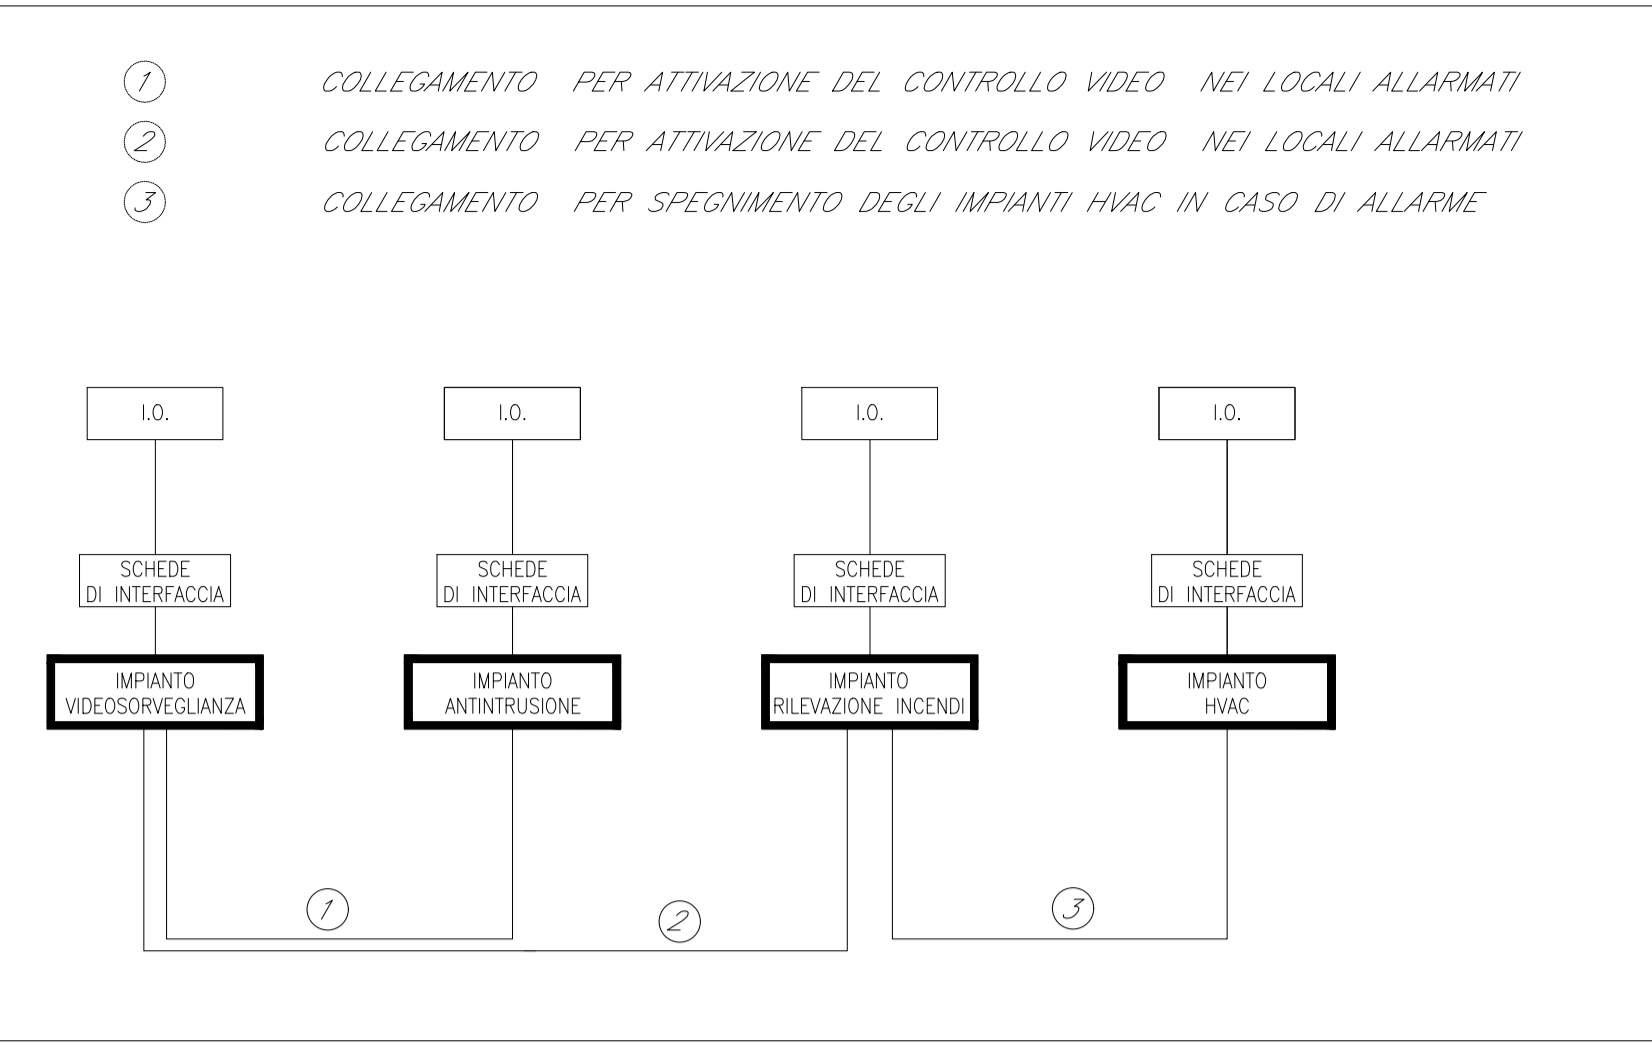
1 COLLEGAMENTO PER ATTIVAZIONE DEL CONTROLLO VIDEO NEI LOCALI ALLARMATI
2 COLLEGAMENTO PER ATTIVAZIONE DEL CONTROLLO VIDEO NEI LOCALI ALLARMATI
3 COLLEGAMENTO PER SPEGNIMENTO DEGLI IMPIANTI HVAC IN CASO DI ALLARME

I.O.

SCHEDE DI INTERFACCIA

IMPIANTO VIDEOSORVEGLIANZA

I.O.

SCHEDE DI INTERFACCIA

IMPIANTO ANTINTRUSIONE

I.O.

SCHEDE DI INTERFACCIA

IMPIANTO RILEVAZIONE INCENDI

I.O.

SCHEDE DI INTERFACCIA

IMPIANTO HVAC

1

2

3